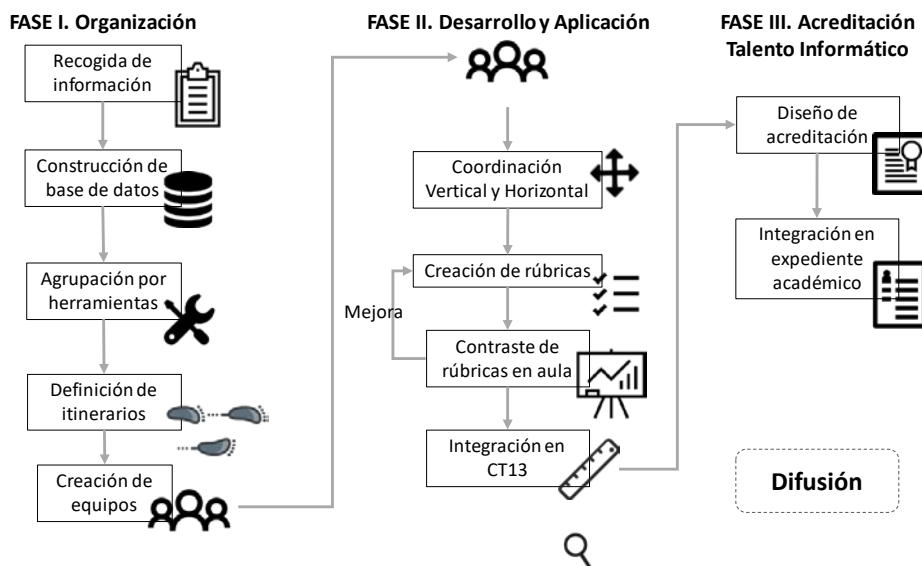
FASE I. Organización

Recogida de información

Construcción de base de datos

Agrupación por herramientas

Definición de itinerarios

Creación de equipos

FASE II. Desarrollo y Aplicación

Coordinación Vertical y Horizontal

Creación de rúbricas

Mejora

Contraste de rúbricas en aula

Integración en CT13

FASE III. Acreditación Talento Informático

Diseño de acreditación

Integración en expediente académico

Difusión